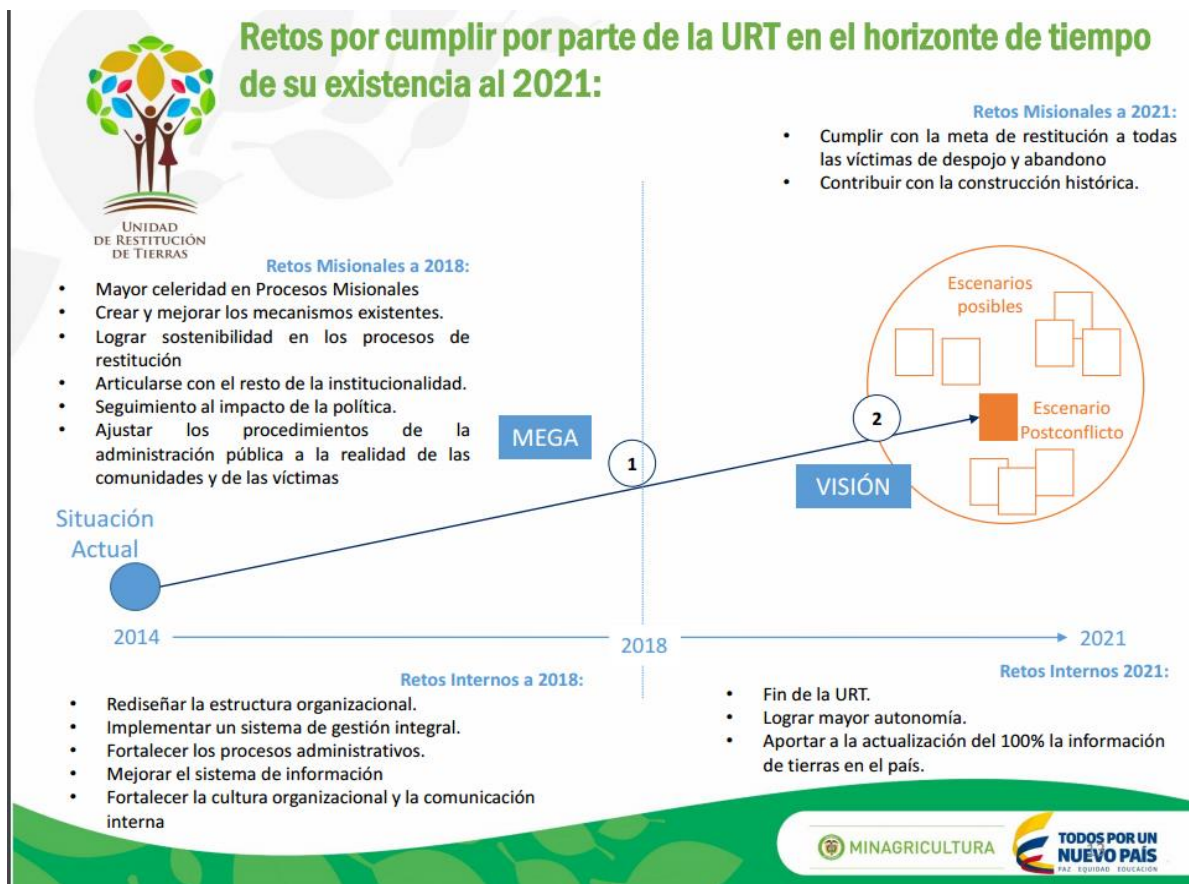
Retos por cumplir por parte de la URT en el horizonte de tiempo de su existencia al 2021:

UNIDAD DE RESTITUCIÓN DE TIERRAS

Retos Misionales a 2021:
- Cumplir con la meta de restitución a todas las víctimas de despojo y abandono
- Contribuir con la construcción histórica.

Retos Misionales a 2018:
- Mayor celeridad en Procesos Misionales
- Crear y mejorar los mecanismos existentes.
- Lograr sostenibilidad en los procesos de restitución
- Articularse con el resto de la institucionalidad.
- Seguimiento al impacto de la política.
- Ajustar los procedimientos de la administración pública a la realidad de las comunidades y de las víctimas

Escenarios posibles

2

Escenario Postconflicto

MEGA

1

VISIÓN

Situación Actual

2014

2018

2021

Retos Internos a 2018:
- Rediseñar la estructura organizacional.
- Implementar un sistema de gestión integral.
- Fortalecer los procesos administrativos.
- Mejorar el sistema de información
- Fortalecer la cultura organizacional y la comunicación interna

Retos Internos 2021:
- Fin de la URT.
- Lograr mayor autonomía.
- Aportar a la actualización del 100% la información de tierras en el país.

MINAGRICULTURA

TODOS POR UN NUEVO PAÍS
PAZ EQUIDAD EDUCACIÓN